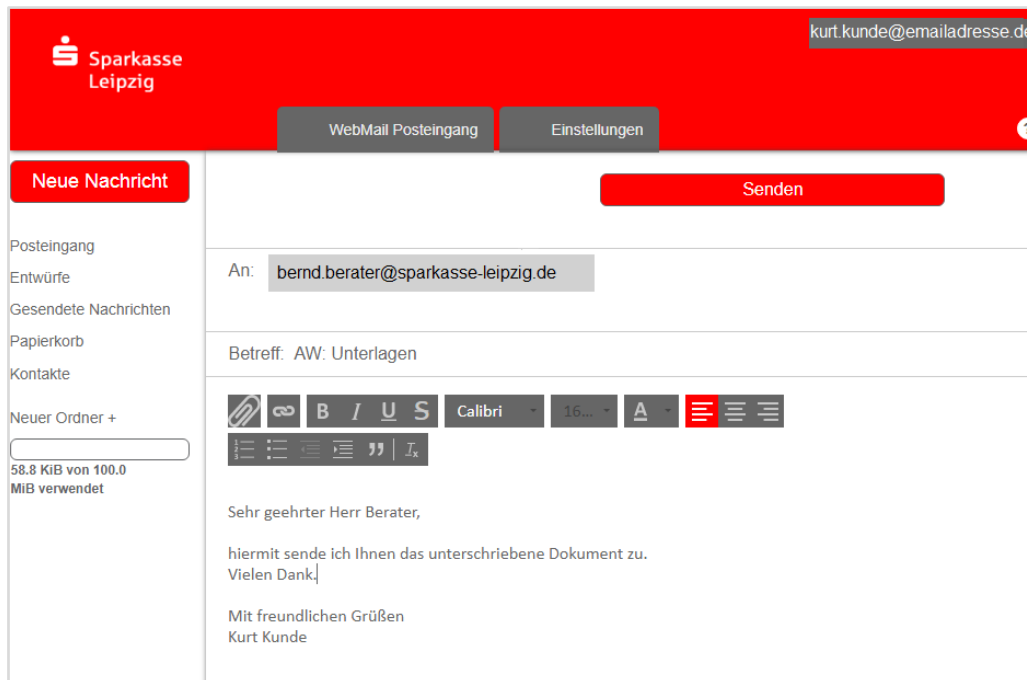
kurt.kunde@emailadresse.de

Sparkasse Leipzig

WebMail Posteingang

Einstellungen

Neue Nachricht

Senden

Posteingang
Entwürfe
Gesendete Nachrichten
Papierkorb
Kontakte

Neuer Ordner +

58.8 KiB von 100.0 MiB verwendet

An: bernd.berater@sparkasse-leipzig.de

Betreff: AW: Unterlagen

B I U S Calibri 16... A

Sehr geehrter Herr Berater,

hiermit sende ich Ihnen das unterschriebene Dokument zu.
Vielen Dank.

Mit freundlichen Grüßen
Kurt Kunde